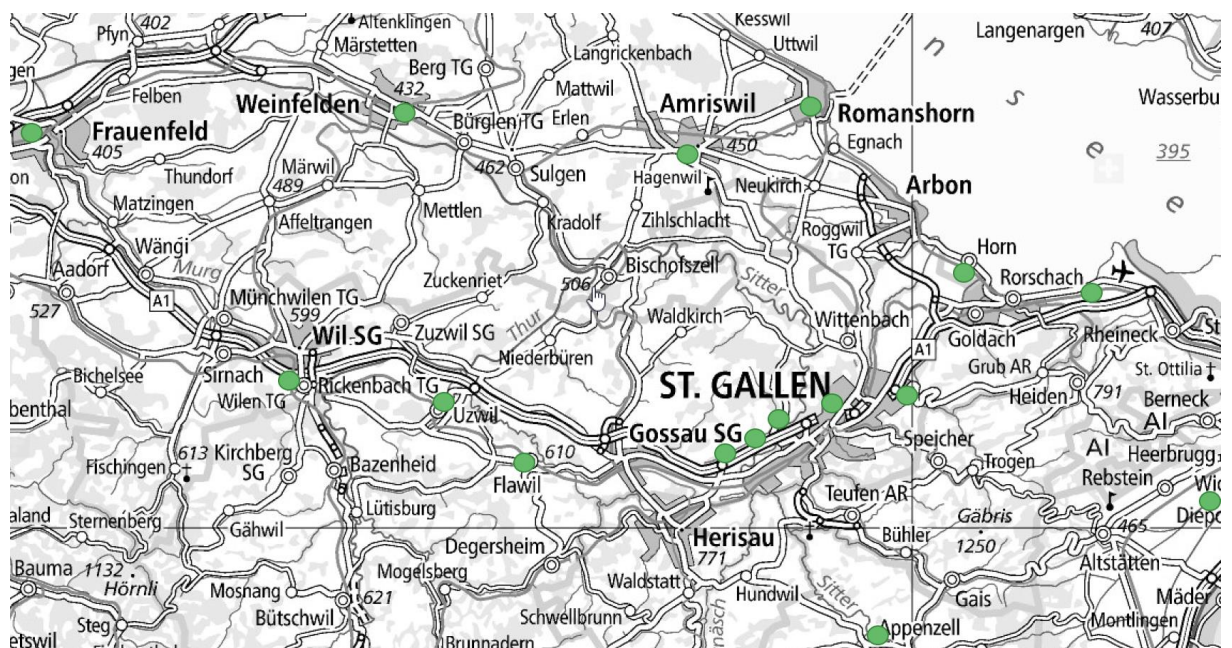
Pfyn 402
Altenklingen
Märstetten
Kesswil
Uttwil
Langenargen 407
Wasserbu
gen
Berg TG
Langrickenbach
Mattwil
Felben
Weinfelden 432
Amriswil
Romanshorn
Frauenfeld
405
Bürglen TG
Erlen
Egnach
450
395
Thundorf
Märwil
489
462 Sulgen
Hagenwil
Neukirch
Arbon
on
Matzingen
Mettlen
Kradolf
Zihlschlacht
Affeltrangen
Roggwil TG
Wängi
Murg
Horn
Aadorf
Zuckenriet
Bischofszell
506
Rorschach
527
A1
Münchwilen TG
599
Sitter
Waldkirch
Wittenbach
Wil SG
Zuzwil SG
Thur
Goldach
Rheineck
St
A1
Niederbüren
Grub AR
St. Ottilia
Bichelsee
Sirnach
Rickenbach TG
ST. GALLEN
Heiden
791
Berneck
benthal
Wilen TG
Uzwil
AI
613 Kirchberg SG
Gossau SG
Speicher
AI
Heerbrugg
Fischingen
610
Trogen
Bazenheid
Rebstein
Wi
Flawil
Teufen AR
Lütisburg
Gäbris
Diep
aland
Sternenberg
Gähwil
Herisau
Bühler
1250
465
Degersheim
771
Altstätten
Bauma 1132
Hörnli
Mogelsberg
Mosnang
621
Waldstatt
Hundwil
Gais
Mäder
Bütschwil
Schwellbrunn
Sitter
Steg
Brunnadern
Appenzell
Montlingen
etswil